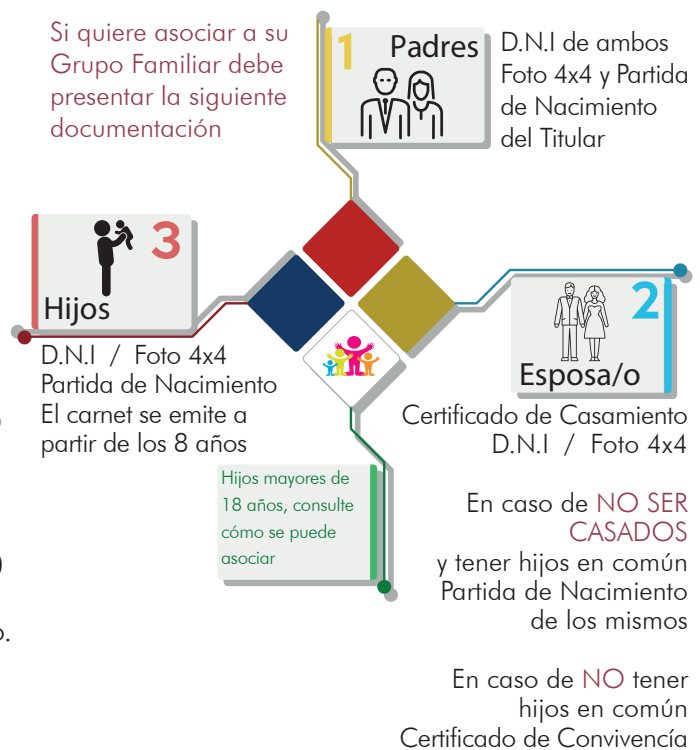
Si quiere asociar a su Grupo Familiar debe presentar la siguiente documentación

1 Padres

D.N.I de ambos Foto 4x4 y Partida de Nacimiento del Titular

3 Hijos

D.N.I / Foto 4x4
Partida de Nacimiento
El carnet se emite a partir de los 8 años

2 Esposa/o

Certificado de Casamiento
D.N.I / Foto 4x4

Hijos mayores de 18 años, consulte cómo se puede asociar

En caso de NO SER CASADOS y tener hijos en común Partida de Nacimiento de los mismos

En caso de NO tener hijos en común Certificado de Convivencia